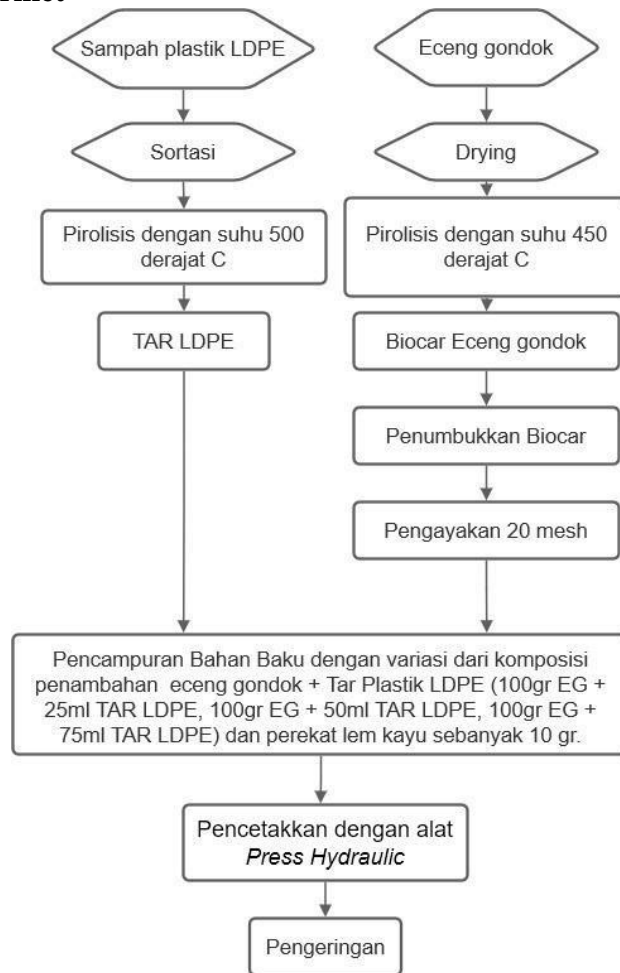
Sampah plastik LDPE

Sortasi

Pirolisis dengan suhu 500 derajat C

TAR LDPE

Eceng gondok

Drying

Pirolisis dengan suhu 450 derajat C

Biocar Eceng gondok

Penumbukkan Biocar

Pengayakan 20 mesh

Pencampuran Bahan Baku dengan variasi dari komposisi penambahan eceng gondok + Tar Plastik LDPE (100gr EG + 25ml TAR LDPE, 100gr EG + 50ml TAR LDPE, 100gr EG + 75ml TAR LDPE) dan perekat lem kayu sebanyak 10 gr.

Pencetakkan dengan alat *Press Hydraulic*

Pengeringan